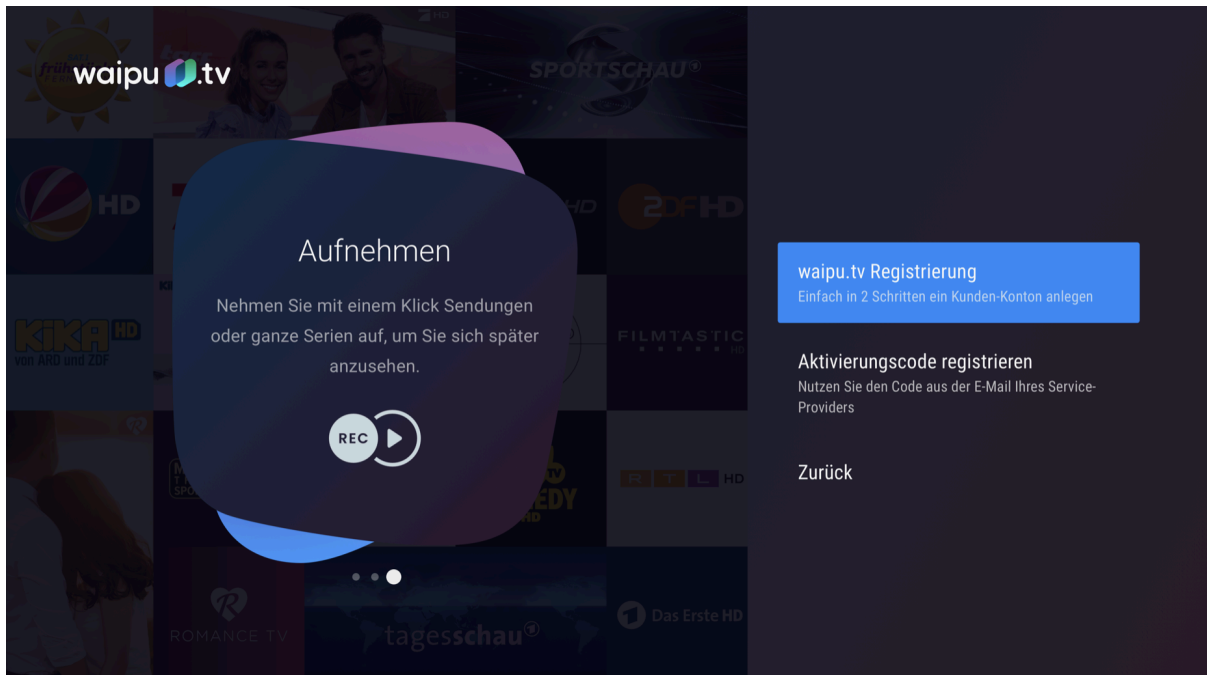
waipu.tv

SPORTSCHAU

HD

ZDF HD

KiKA HD von ARD und ZDF

FILMTASTIC HD

RTL HD

ROMANCE TV

tagesschau

Das Erste HD

Aufnehmen

Nehmen Sie mit einem Klick Sendungen oder ganze Serien auf, um Sie sich später anzusehen.

REC

waipu.tv Registrierung
Einfach in 2 Schritten ein Kunden-Konto anlegen

Aktivierungscode registrieren
Nutzen Sie den Code aus der E-Mail Ihres Service-Providers

Zurück